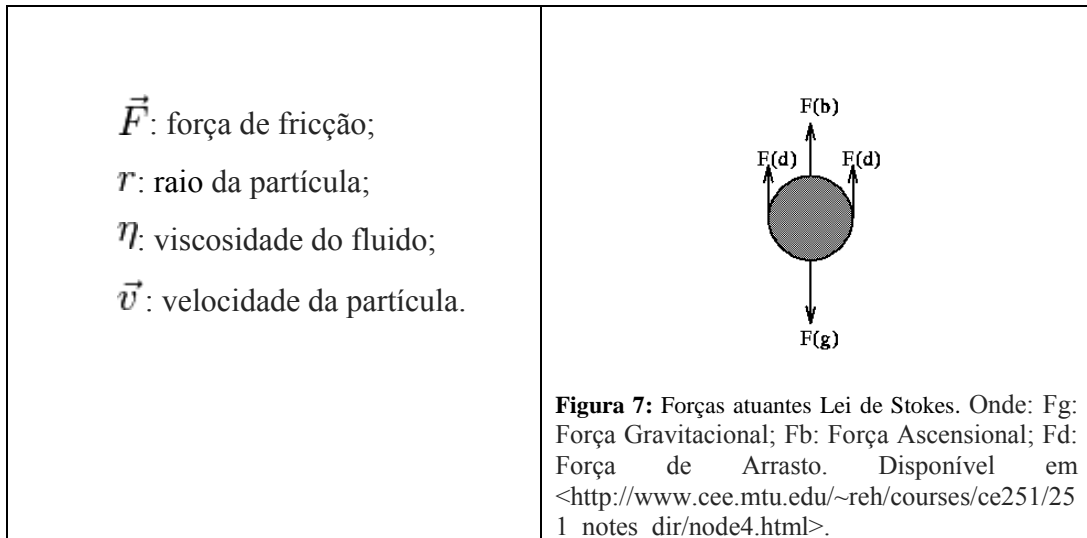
$\vec{F}$: força de fricção;

$r$: raio da partícula;

$\eta$: viscosidade do fluido;

$\vec{v}$: velocidade da partícula.

F(b)

F(d)

F(d)

F(g)

**Figura 7:** Forças atuantes Lei de Stokes. Onde: Fg: Força Gravitacional; Fb: Força Ascensional; Fd: Força de Arrasto. Disponível em <http://www.cee.mtu.edu/~reh/courses/ce251/251_notes_dir/node4.html>.